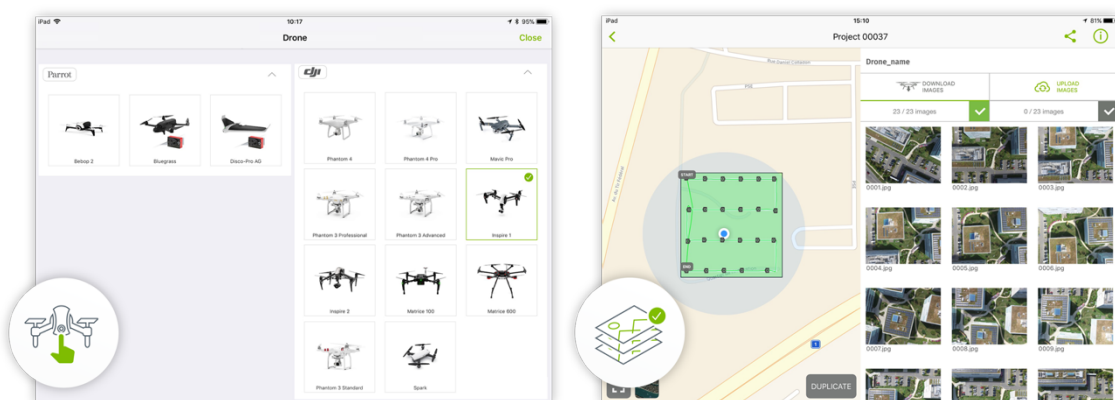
iPad 10:17 95%

Drone

Close

Parrot

Bebop 2

Bluegrass

Disco-Pro AG

dji

Phantom 4

Phantom 4 Pro

Mavic Pro

Phantom 3 Professional

Phantom 3 Advanced

Inspire 1

Inspire 2

Matrice 100

Matrice 600

Phantom 3 Standard

Spark

iPad 15:10 81%

Project 00037

START

END

DUPLICATE

Drone_name

DOWNLOAD IMAGES

UPLOAD IMAGES

23 / 23 images

0 / 23 images

0001.jpg

0002.jpg

0003.jpg

0004.jpg

0005.jpg

0006.jpg

0007.jpg

0008.jpg

0009.jpg